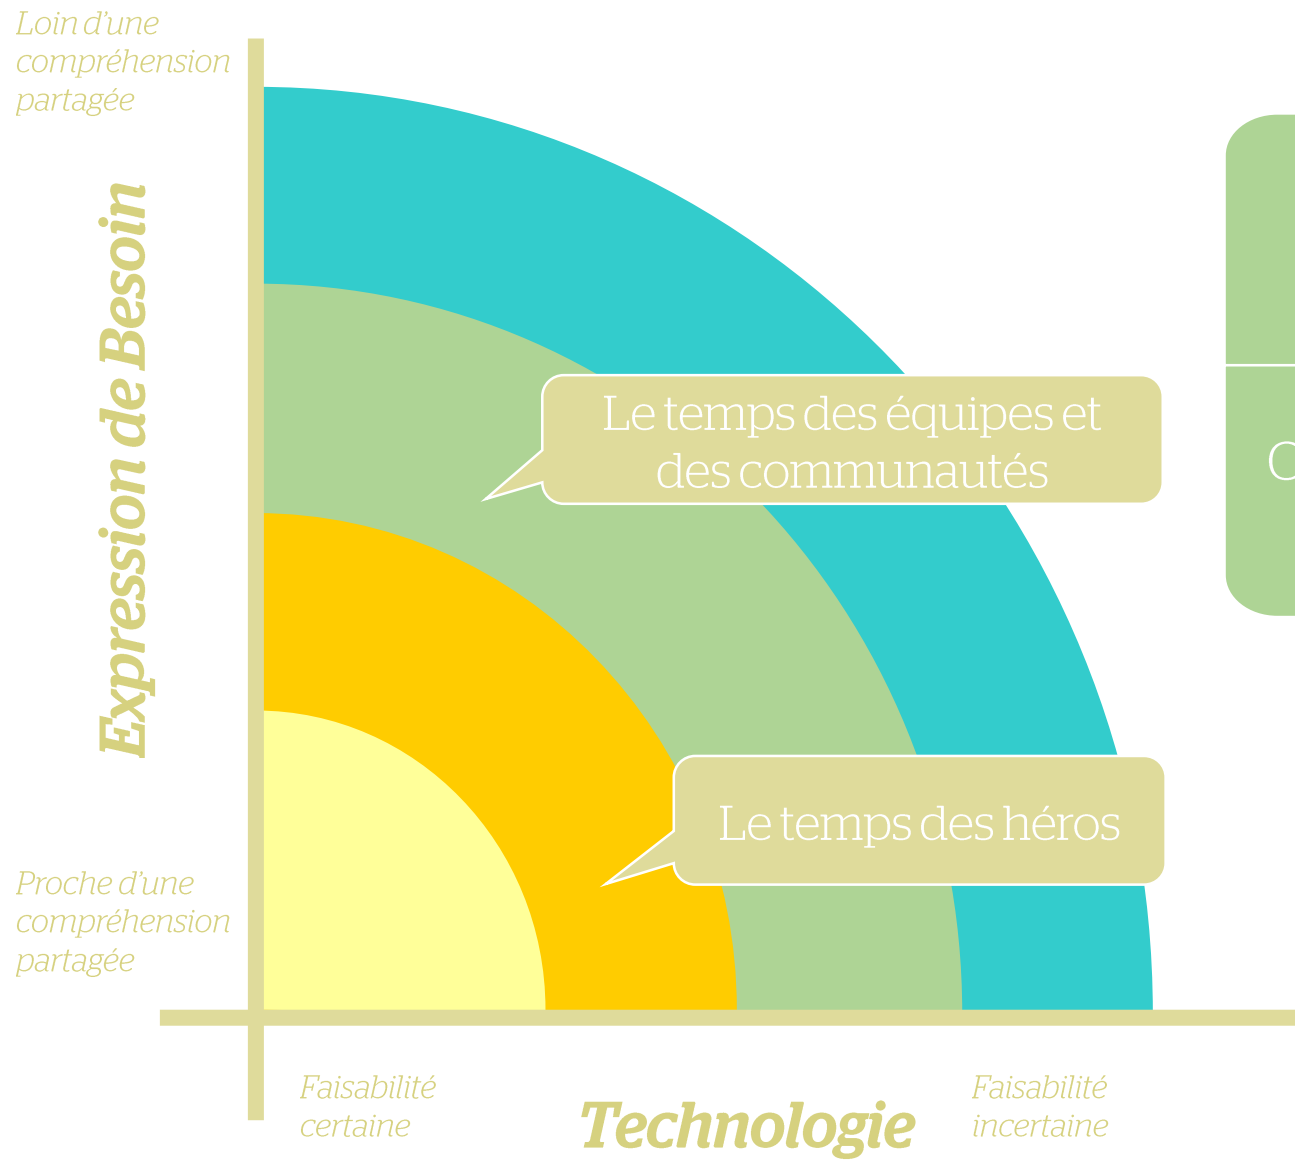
Loin d'une compréhension partagée

Expression de Besoin

Le temps des équipes et des communautés

C

Le temps des héros

Proche d'une compréhension partagée

Faisabilité certaine

Technologie

Faisabilité incertaine